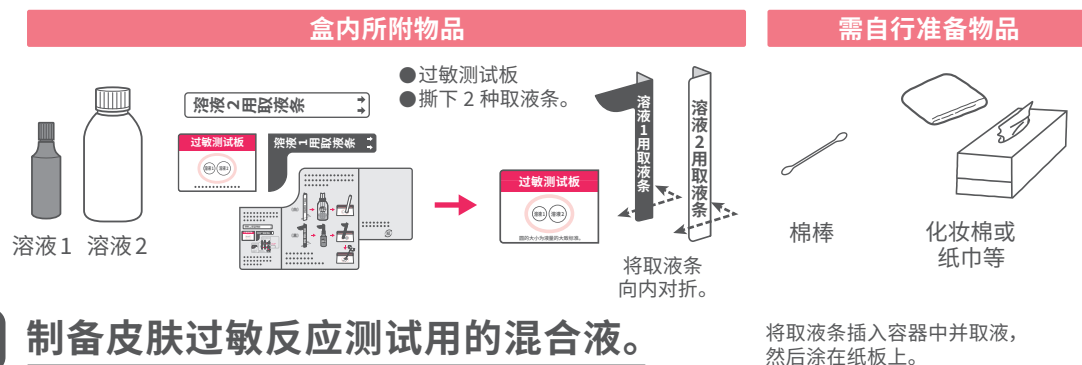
盒内所附物品

需自行准备物品

●过敏测试板
●撕下 2 种取液条。

溶液2用取液条

过敏测试板

溶液1用取液条

溶液1 溶液2

过敏测试板

溶液1 溶液2

溶液1用取液条

溶液2用取液条

将取液条向内对折。

棉棒

化妆棉或纸巾等

制备皮肤过敏反应测试用的混合液。

将取液条插入容器中并取液，然后涂在纸板上。